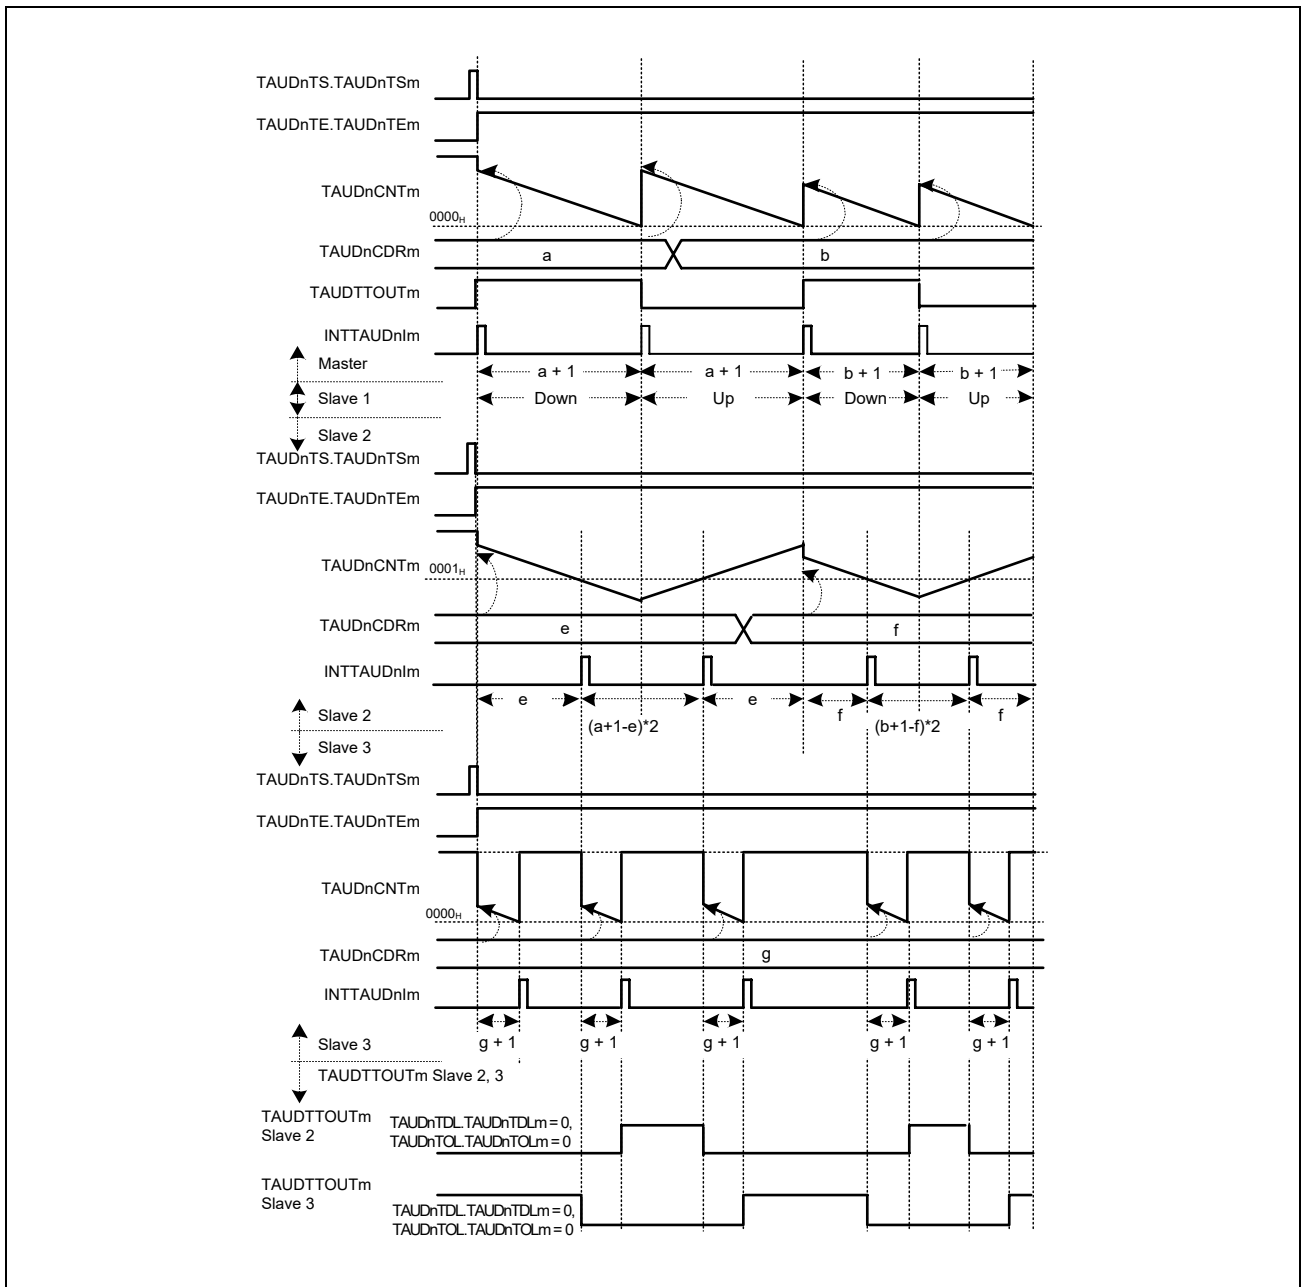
TAUDnTS.TAUDnTSm

TAUDnTE.TAUDnTEm

TAUDnCNTm

$0000_H$

TAUDnCDRm

a

b

TAUDTTOUTm

INTTAUDnIm

Master

a + 1

a + 1

b + 1

b + 1

Slave 1

Down

Up

Down

Up

Slave 2

TAUDnTS.TAUDnTSm

TAUDnTE.TAUDnTEm

TAUDnCNTm

$0001_H$

TAUDnCDRm

e

f

INTTAUDnIm

e

(a+1-e)*2

e

f

(b+1-f)*2

f

Slave 2

Slave 3

TAUDnTS.TAUDnTSm

TAUDnTE.TAUDnTEm

TAUDnCNTm

$0000_H$

TAUDnCDRm

g

INTTAUDnIm

g + 1

g + 1

g + 1

g + 1

g + 1

Slave 3

TAUDTTOUTm Slave 2, 3

TAUDTTOUTm Slave 2

TAUDnTDL.TAUDnTDLm = 0, TAUDnTOL.TAUDnTOLm = 0

TAUDTTOUTm Slave 3

TAUDnTDL.TAUDnTDLm = 0, TAUDnTOL.TAUDnTOLm = 0